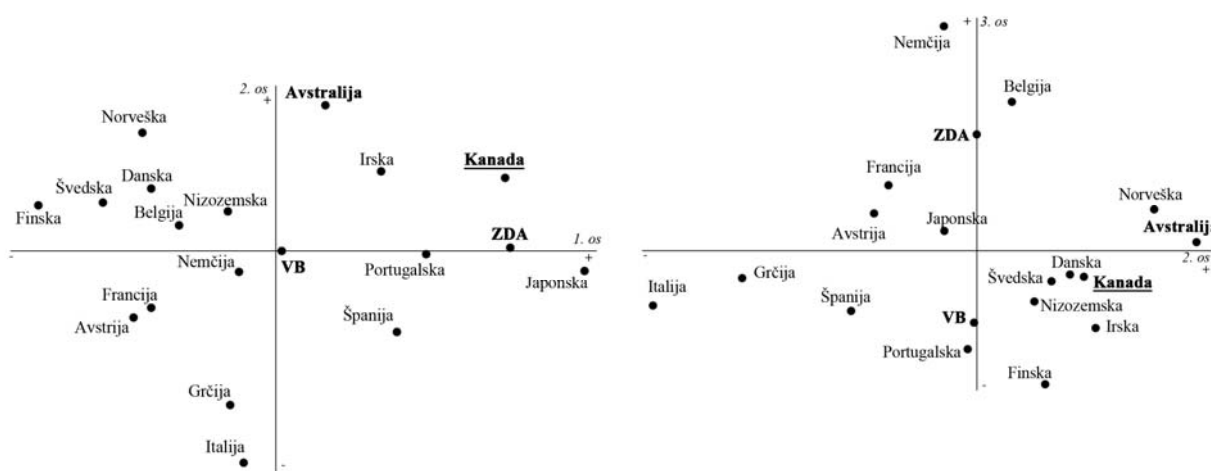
2. os
+
Avstralija
Norveška
Irska
Kanada
Danska
Švedska
Nizozemska
Finska
Belgija
ZDA
1. os
+
-
Nemčija
VB
Portugalska
Japonska
Francija
Avstrija
Španija
Grčija
Italija
-

Nemčija
+ 3. os
Belgija
ZDA
Francija
Norveška
Avstrija
Japonska
Avstralija
-
2. os
+
Italija
Grčija
Danska
Švedska
Kanada
Španija
Nizozemska
VB
Irska
Portugalska
Finska
-